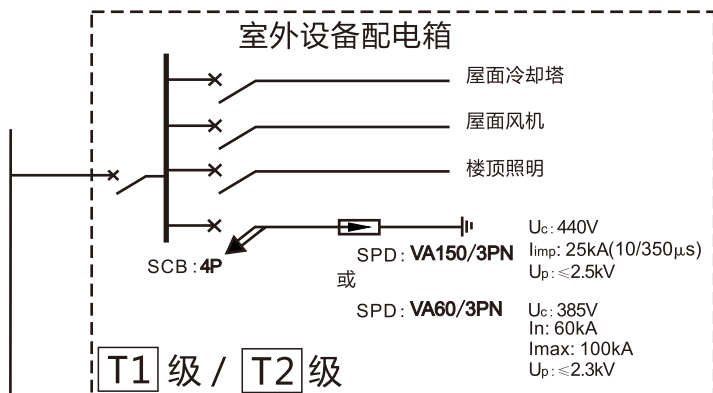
室外设备配电箱

屋面冷却塔

屋面风机

楼顶照明

SCB : 4P

SPD : VA150/3PN

$U_c$: 440V
$I_{imp}$: 25kA(10/350μs)
$U_p$: ≤2.5kV

或

SPD : VA60/3PN

$U_c$: 385V
In: 60kA
Imax: 100kA
$U_p$: ≤2.3kV

T1 级 / T2 级